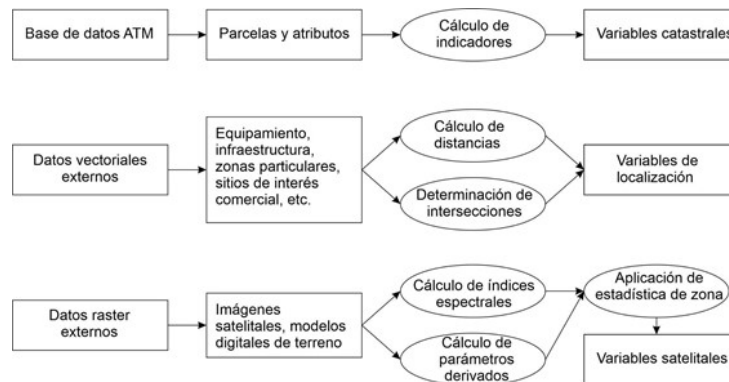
Base de datos ATM

Parcelas y atributos

Cálculo de indicadores

Variables catastrales

Datos vectoriales externos

Equipamiento, infraestructura, zonas particulares, sitios de interés comercial, etc.

Cálculo de distancias

Determinación de intersecciones

Variables de localización

Datos raster externos

Imágenes satelitales, modelos digitales de terreno

Cálculo de índices espectrales

Cálculo de parámetros derivados

Aplicación de estadística de zona

Variables satelitales